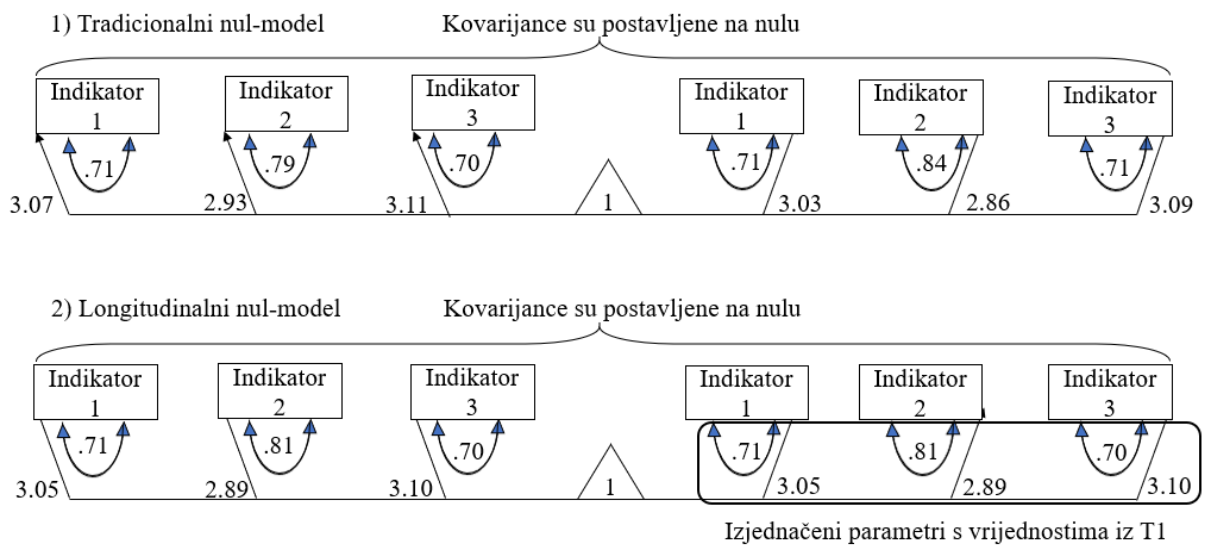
1) Tradicionalni nul-model

Kovarijance su postavljene na nulu

Indikator 1
Indikator 2
Indikator 3
Indikator 1
Indikator 2
Indikator 3

.71
.79
.70
.71
.84
.71

3.07
2.93
3.11
1
3.03
2.86
3.09

2) Longitudinalni nul-model

Kovarijance su postavljene na nulu

Indikator 1
Indikator 2
Indikator 3
Indikator 1
Indikator 2
Indikator 3

.71
.81
.70
.71
.81
.70

3.05
2.89
3.10
1
3.05
2.89
3.10

Izjednačeni parametri s vrijednostima iz T1